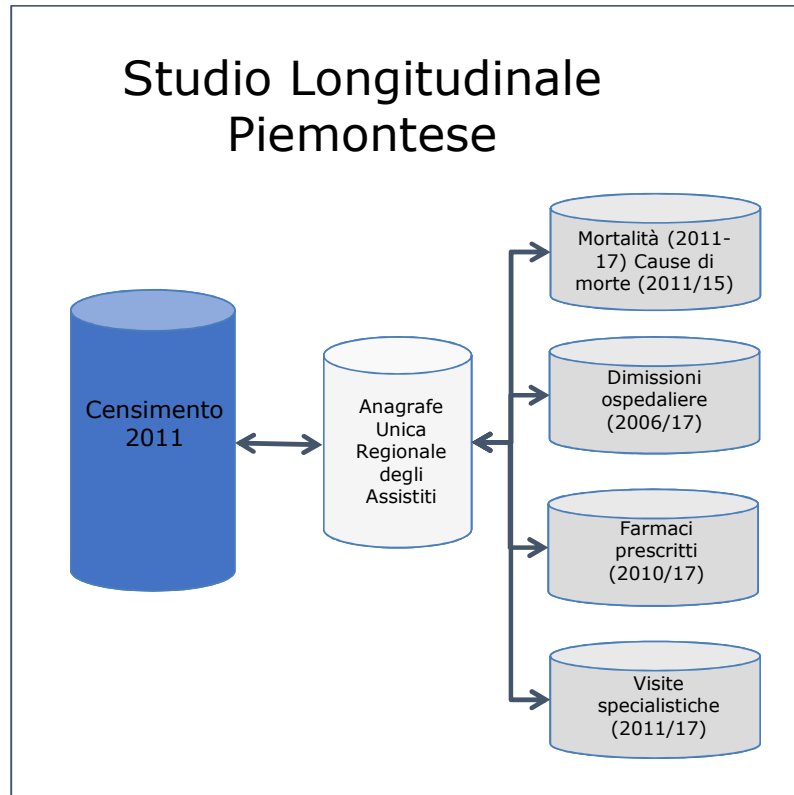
Studio Longitudinale Piemontese

Censimento 2011

Anagrafe Unica Regionale degli Assistiti

Mortalità (2011-17) Cause di morte (2011/15)

Dimissioni ospedaliere (2006/17)

Farmaci prescritti (2010/17)

Visite specialistiche (2011/17)